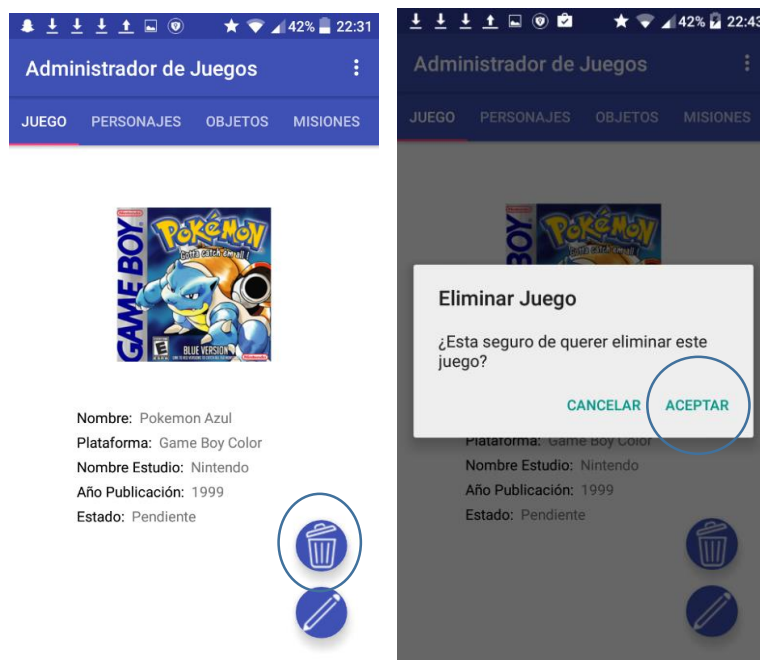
42% 22:31

Administrador de Juegos

JUEGO PERSONAJES OBJETOS MISIONES

Nintendo
GAME BOY
Pokémon
Gotta catch 'em all!
E
BLUE VERSION
Nintendo

Nombre: Pokemon Azul
Plataforma: Game Boy Color
Nombre Estudio: Nintendo
Año Publicación: 1999
Estado: Pendiente

42% 22:43

Administrador de Juegos

JUEGO PERSONAJES OBJETOS MISIONES

GAME BOY
Pokémon

Eliminar Juego

¿Esta seguro de querer eliminar este juego?

CANCELAR ACEPTAR

Plataforma: Game Boy Color
Nombre Estudio: Nintendo
Año Publicación: 1999
Estado: Pendiente